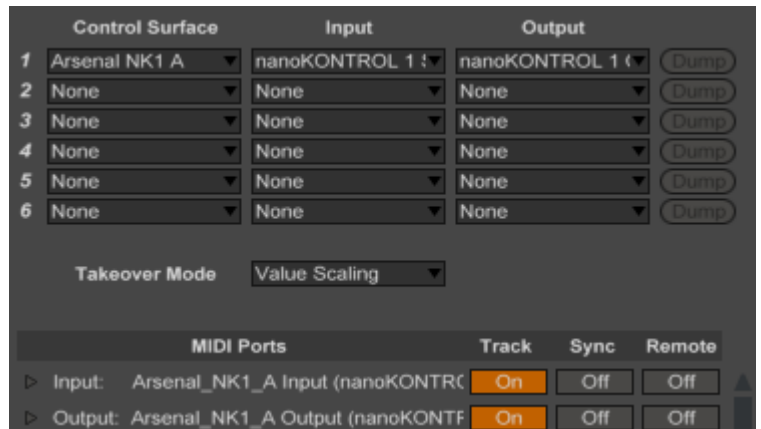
| | Control Surface | Input | Output | |
|---|---|---|---|---|
| 1 | Arsenal NK1 A | nanoKONTROL 1 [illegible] | nanoKONTROL 1 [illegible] | Dump |
| 2 | None | None | None | Dump |
| 3 | None | None | None | Dump |
| 4 | None | None | None | Dump |
| 5 | None | None | None | Dump |
| 6 | None | None | None | Dump |

Takeover Mode Value Scaling

| MIDI Ports | | Track | Sync | Remote |
|---|---|---|---|---|
| ▷ Input: | Arsenal_NK1_A Input (nanoKONTR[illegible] | On | Off | Off |
| ▷ Output: | Arsenal_NK1_A Output (nanoKONTF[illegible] | On | Off | Off |